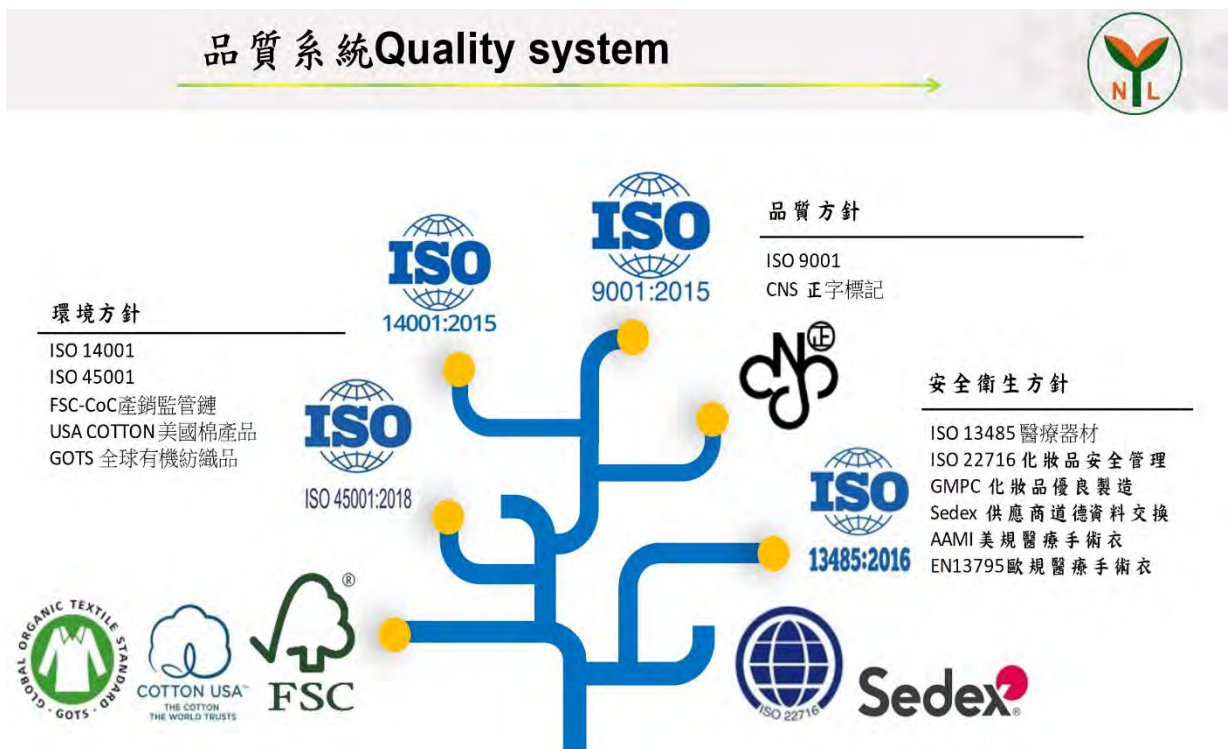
品質系統Quality system

N L

ISO 14001:2015

ISO 9001:2015

品質方針
ISO 9001
CNS 正字標記

環境方針
ISO 14001
ISO 45001
FSC-CoC產銷監管鏈
USA COTTON美國棉產品
GOTS 全球有機紡織品

ISO ISO 45001:2018

安全衛生方針
ISO 13485 醫療器材
ISO 22716 化妝品安全管理
GMPC 化妝品優良製造
Sedex 供應商道德資料交換
AAMI 美規醫療手術衣
EN13795歐規醫療手術衣

ISO 13485:2016

GLOBAL ORGANIC TEXTILE STANDARD · GOTS ·

COTTON USA™ THE COTTON THE WORLD TRUSTS

® FSC

ISO 22716

Sedex®